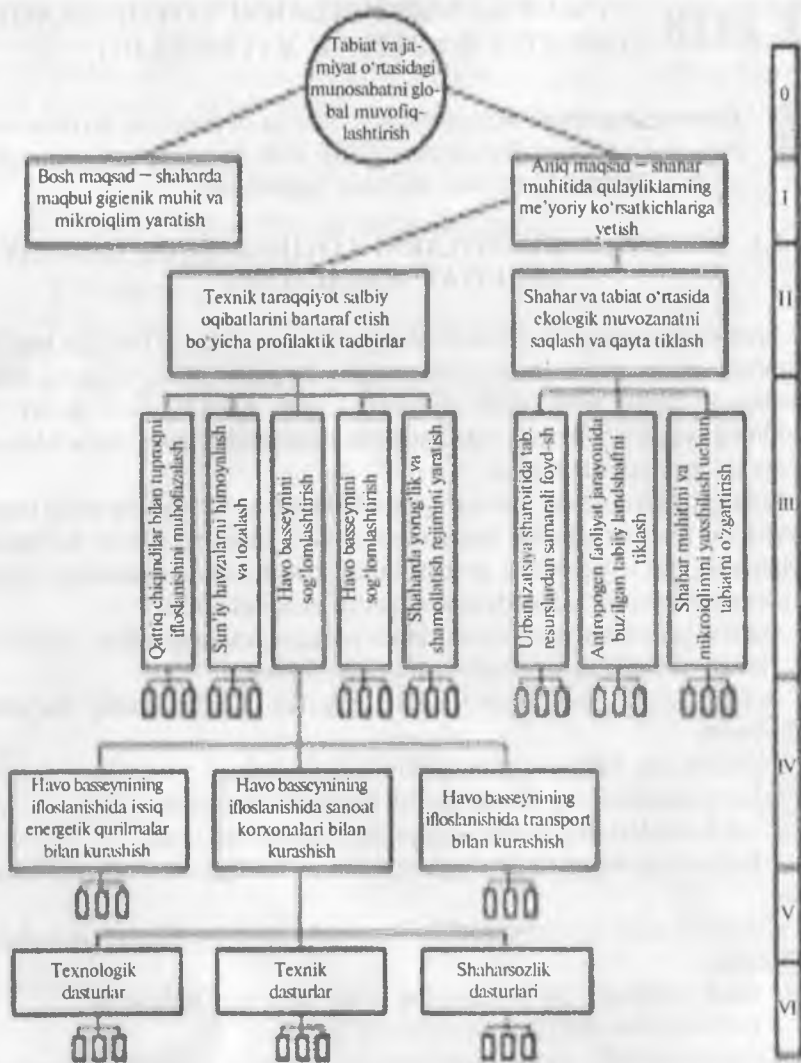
Tabiat va jamiyat o'rtasidagi munosabatni global muvofiqlashtirish

0

Bosh maqsad – shaharda maqbul gigienik muhit va mikroiqlim yaratish

Aniq maqsad – shahar muhitida qulayliklarning me'yoriy ko'rsatkichlariga yetish

I

Texnik taraqqiyot salbiy oqibatlarini bartaraf etish bo'yicha profilaktik tadbirlar

Shahar va tabiat o'rtasida ekologik muvozanatni saqlash va qayta tiklash

II

Qattiq chiqindilar bilan tuproqni ifloslanishini muhofazalash

Sun'iy havzalarni himoyalash va tozalash

Havo basseynini sog'lomlashtirish

Havo basseynini sog'lomlashtirish

Shaharda yorug'lik va shamollatish rejimini yaratish

Urbanizatsiya sharoitida tab resurslardan samarali foyd-sh

Antropogen faoliyat jarayonida buzilgan tabiiy landshaftni tiklash

Shahar muhitini va mikroiqlimini yaxshilash uchun tabiatni o'zgartirish

III

Havo basseynining ifloslanishida issiq energetik qurilmalar bilan kurashish

Havo basseynining ifloslanishida sanoat korxonalari bilan kurashish

Havo basseynining ifloslanishida transport bilan kurashish

IV

V

Texnologik dasturlar

Texnik dasturlar

Shaharsozlik dasturlari

VI